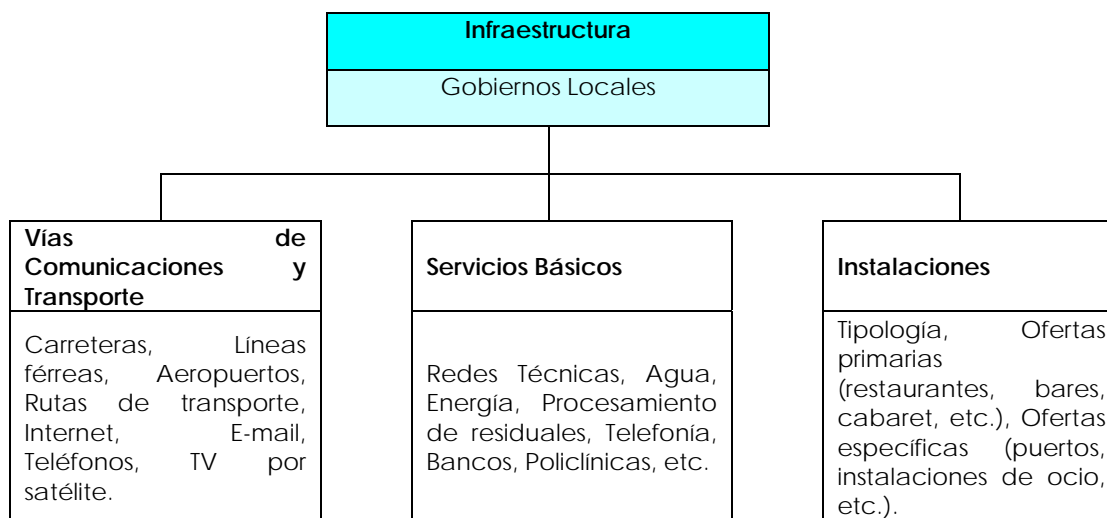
Infraestructura

Gobiernos Locales

Vías de Comunicaciones y Transporte

Carreteras, Líneas férreas, Aeropuertos, Rutas de transporte, Internet, E-mail, Teléfonos, TV por satélite.

Servicios Básicos

Redes Técnicas, Agua, Energía, Procesamiento de residuales, Telefonía, Bancos, Policlínicas, etc.

Instalaciones

Tipología, Ofertas primarias (restaurantes, bares, cabaret, etc.), Ofertas específicas (puertos, instalaciones de ocio, etc.).